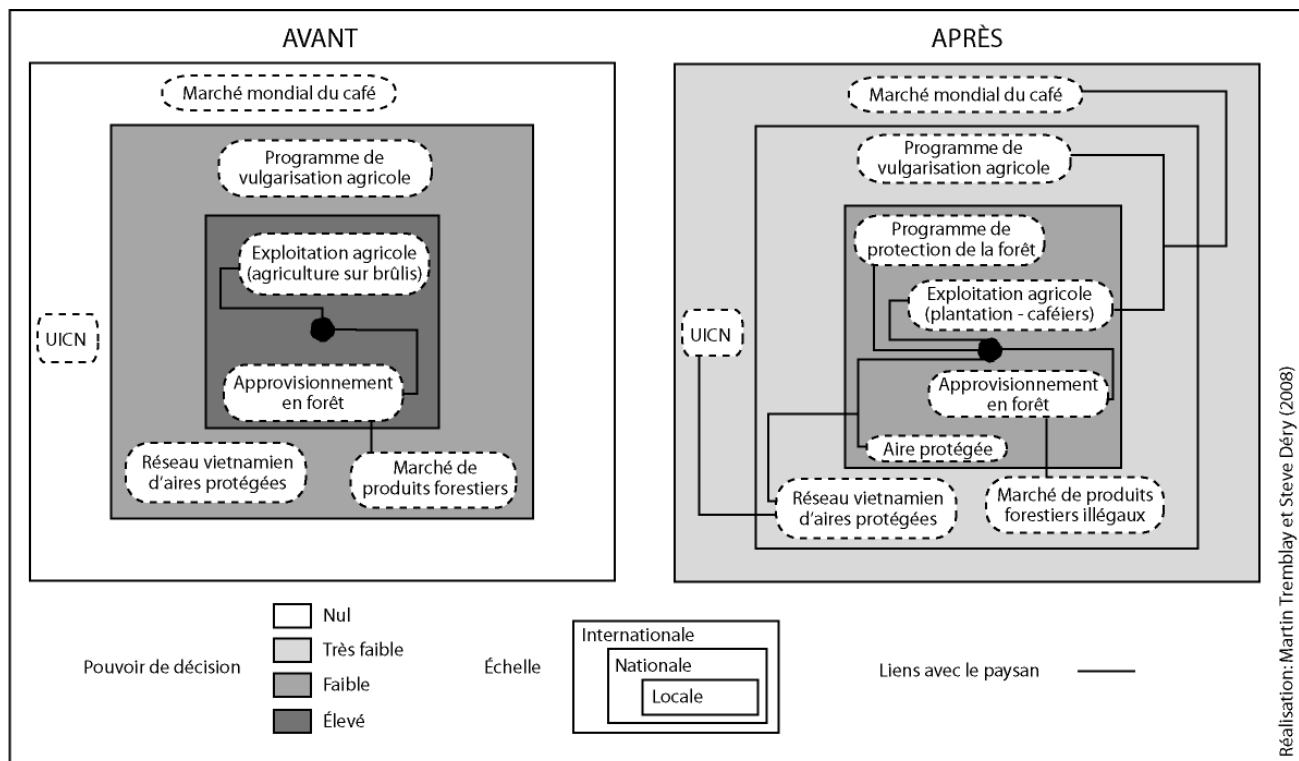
AVANT

Marché mondial du café

Programme de vulgarisation agricole

Exploitation agricole (agriculture sur brûlis)

UICN

Approvisionnement en forêt

Réseau vietnamien d'aires protégées

Marché de produits forestiers

APRÈS

Marché mondial du café

Programme de vulgarisation agricole

Programme de protection de la forêt

Exploitation agricole (plantation - caféiers)

UICN

Approvisionnement en forêt

Aire protégée

Réseau vietnamien d'aires protégées

Marché de produits forestiers illégaux

Réalisation: Martin Tremblay et Steve Déry (2008)

Pouvoir de décision

Nul

Très faible

Faible

Élevé

Échelle

Internationale

Nationale

Locale

Liens avec le paysan